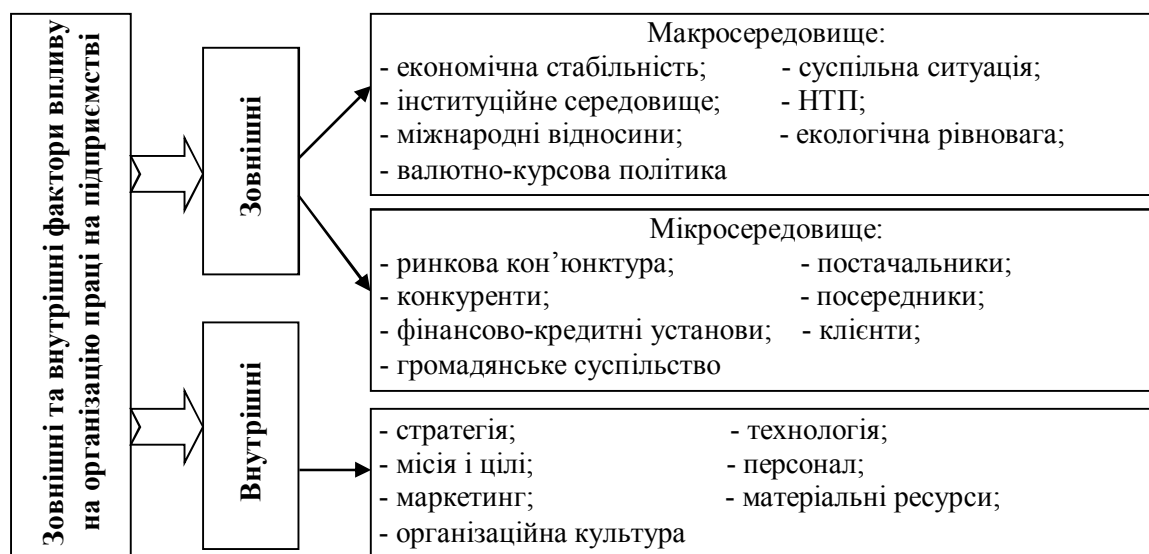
Зовнішні та внутрішні фактори впливу на організацію праці на підприємстві

Зовнішні

Внутрішні

Макросередовище:
- економічна стабільність; - суспільна ситуація;
- інституційне середовище; - НТП;
- міжнародні відносини; - екологічна рівновага;
- валютно-курсова політика

Мікросередовище:
- ринкова кон'юнктура; - постачальники;
- конкуренти; - посередники;
- фінансово-кредитні установи; - клієнти;
- громадянське суспільство

- стратегія; - технологія;
- місія і цілі; - персонал;
- маркетинг; - матеріальні ресурси;
- організаційна культура